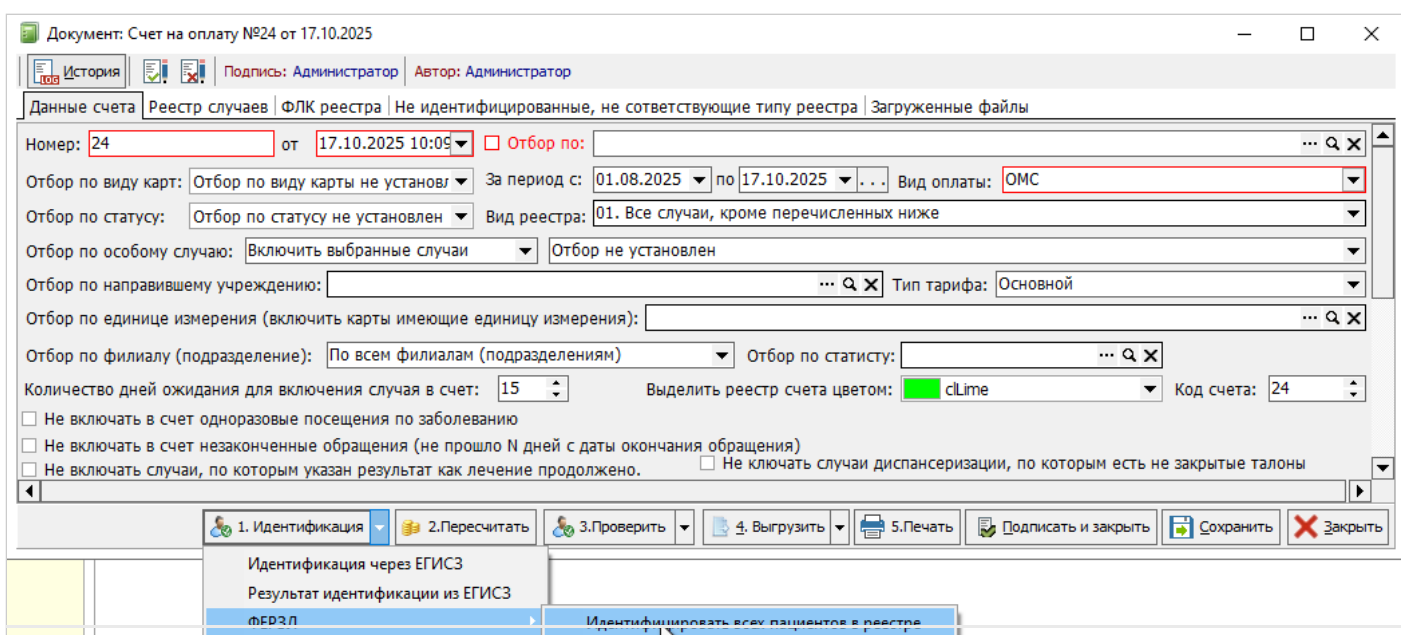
Документ: Счет на оплату №24 от 17.10.2025

История | Подпись: Администратор | Автор: Администратор

Данные счета | Реестр случаев | ФЛК реестра | Не идентифицированные, не сответствующие типу реестра | Загруженные файлы

Номер: 24 от 17.10.2025 10:09 Отбор по:

Отбор по виду карт: Отбор по виду карты не установл За период с: 01.08.2025 по 17.10.2025 ... Вид оплаты: ОМС

Отбор по статусу: Отбор по статусу не установлен Вид реестра: 01. Все случаи, кроме перечисленных ниже

Отбор по особому случаю: Включить выбранные случаи Отбор не установлен

Отбор по направившему учреждению: Тип тарифа: Основной

Отбор по единице измерения (включить карты имеющие единицу измерения):

Отбор по филиалу (подразделение): По всем филиалам (подразделениям) Отбор по статисту:

Количество дней ожидания для включения случая в счет: 15 Выделить реестр счета цветом: clLime Код счета: 24

Не включать в счет одноразовые посещения по заболеванию

Не включать в счет незаконченные обращения (не прошло N дней с даты окончания обращения)

Не включать случаи, по которым указан результат как лечение продолжено.

Не ключать случаи диспансеризации, по которым есть не закрытые талоны

1. Идентификация | 2.Пересчитать | 3.Проверить | 4. Выгрузить | 5.Печать | Подписать и закрыть | Сохранить | Закрыть

Идентификация через ЕГИСЗ
Результат идентификации из ЕГИСЗ
ФЕРЗЛ
Идентифицировать всех пациентов в реестре